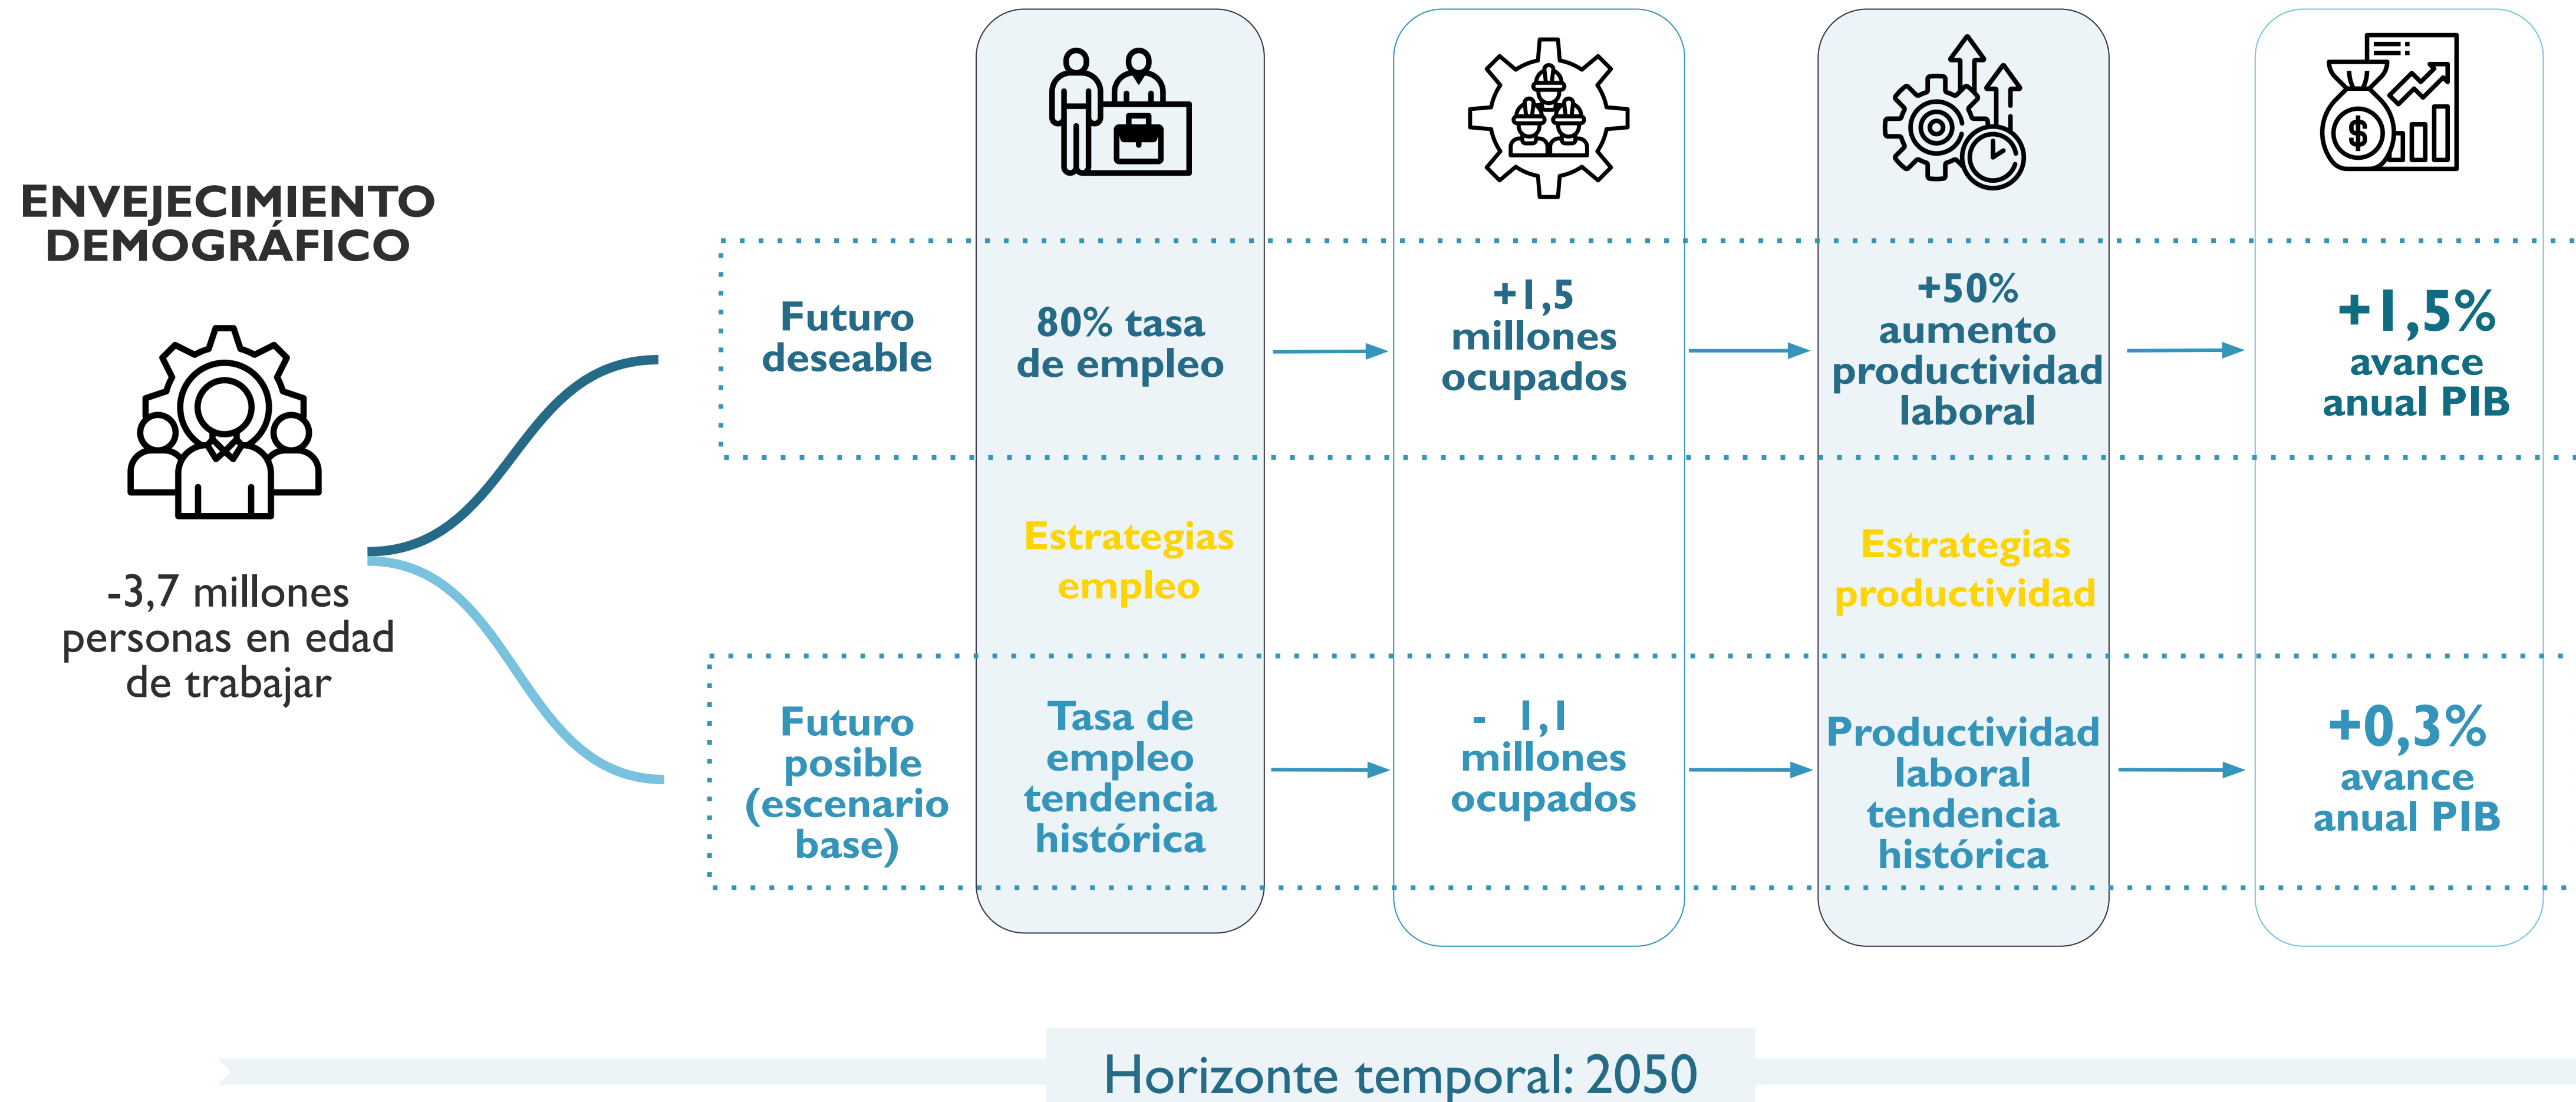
ENVEJECIMIENTO DEMOGRÁFICO

-3,7 millones personas en edad de trabajar

Futuro deseable

80% tasa de empleo

+1,5 millones ocupados

+50% aumento productividad laboral

+1,5% avance anual PIB

Estrategias empleo

Estrategias productividad

Futuro posible (escenario base)

Tasa de empleo tendencia histórica

- 1,1 millones ocupados

Productividad laboral tendencia histórica

+0,3% avance anual PIB

Horizonte temporal: 2050